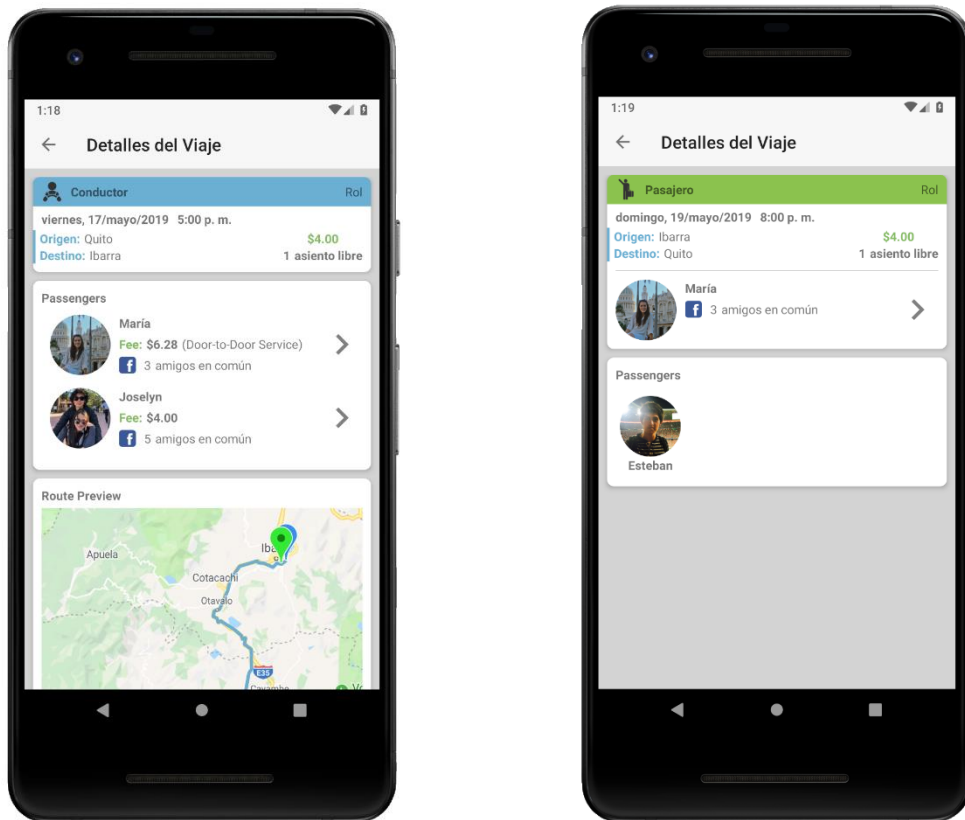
1:18

Detalles del Viaje

Conductor Rol

viernes, 17/mayo/2019 5:00 p. m.

Origen: Quito $4.00
Destino: Ibarra 1 asiento libre

Passengers

María
Fee: $6.28 (Door-to-Door Service)
3 amigos en común

Joselyn
Fee: $4.00
5 amigos en común

Route Preview

Apuela
Iba
Cotacachi
Otavalo
E35
Cayambe

1:19

Detalles del Viaje

Pasajero Rol

domingo, 19/mayo/2019 8:00 p. m.

Origen: Ibarra $4.00
Destino: Quito 1 asiento libre

María
3 amigos en común

Passengers

Esteban